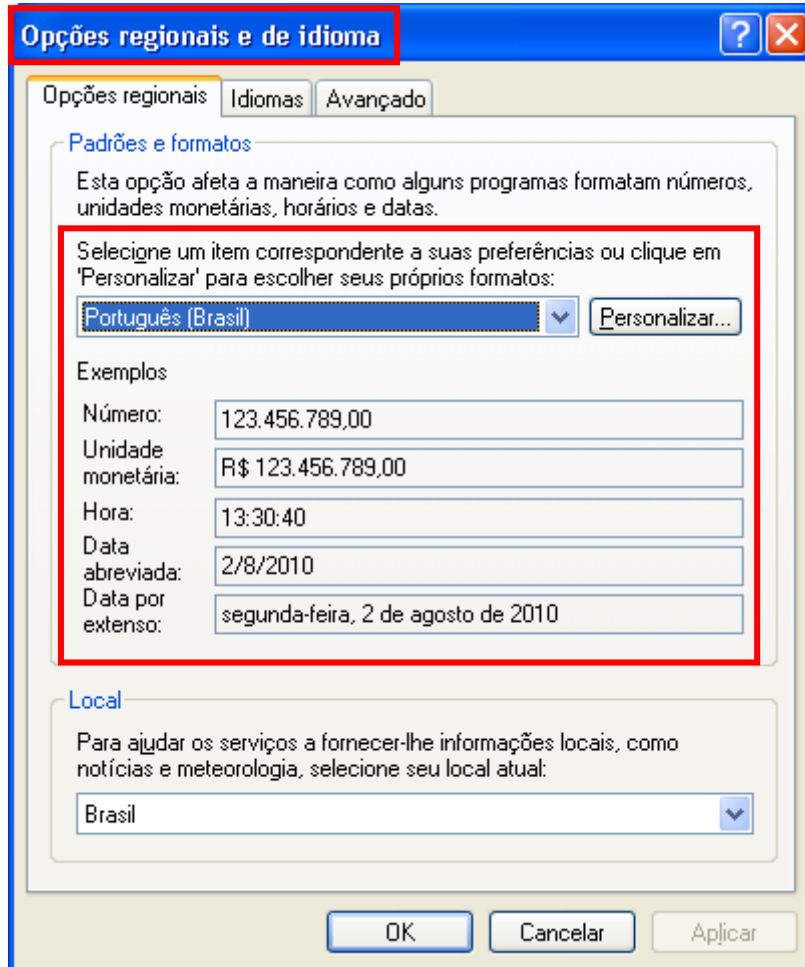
Opções regionais e de idioma

?

Opções regionais | Idiomas | Avançado

Padrões e formatos

Esta opção afeta a maneira como alguns programas formatam números, unidades monetárias, horários e datas.

Selecione um item correspondente a suas preferências ou clique em 'Personalizar' para escolher seus próprios formatos:

Português (Brasil)

Personalizar...

Exemplos

| | |
|---|---|
| Número: | 123.456.789,00 |
| Unidade monetária: | R$ 123.456.789,00 |
| Hora: | 13:30:40 |
| Data abreviada: | 2/8/2010 |
| Data por extenso: | segunda-feira, 2 de agosto de 2010 |

Local

Para ajudar os serviços a fornecer-lhe informações locais, como notícias e meteorologia, selecione seu local atual:

Brasil

OK | Cancelar | Aplicar